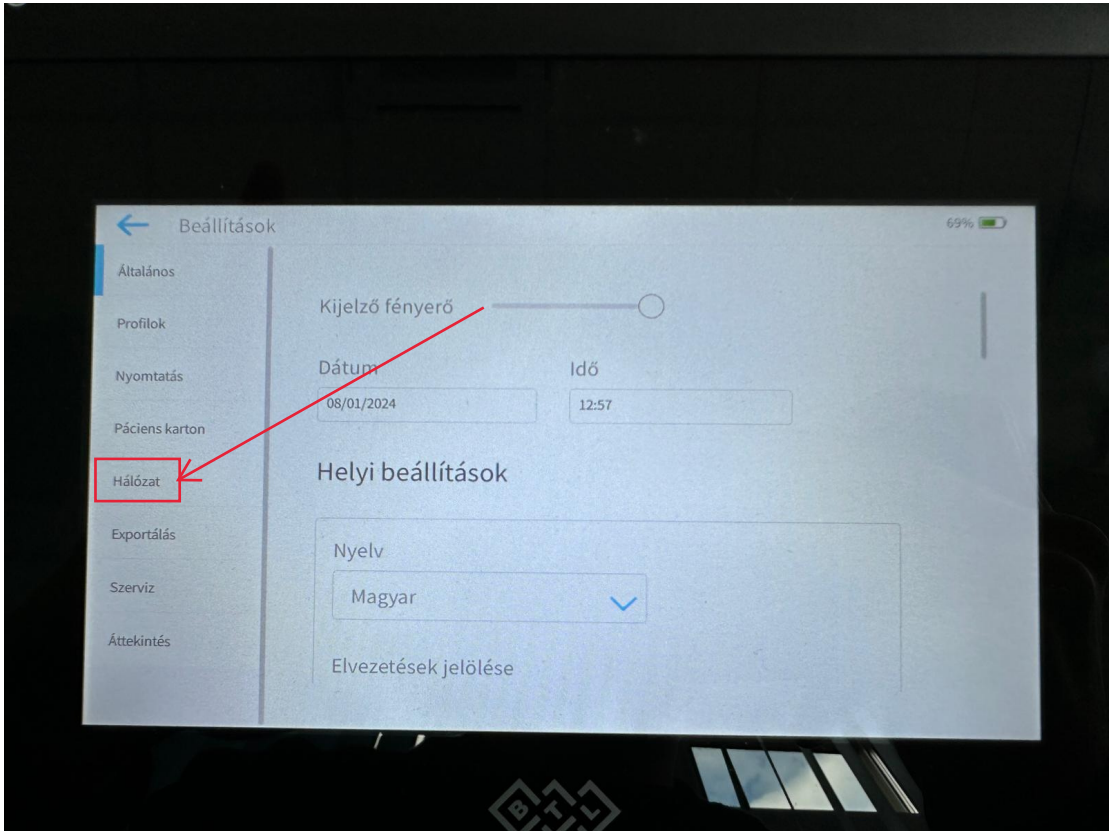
Beállítások

69%

Általános

Profilok

Nyomtatás

Páciens karton

Hálózat

Exportálás

Szerviz

Áttekintés

Kijelző fényerő

Dátum
08/01/2024

Idő
12:57

Helyi beállítások

Nyelv
Magyar

Elvezetések jelölése

BTL